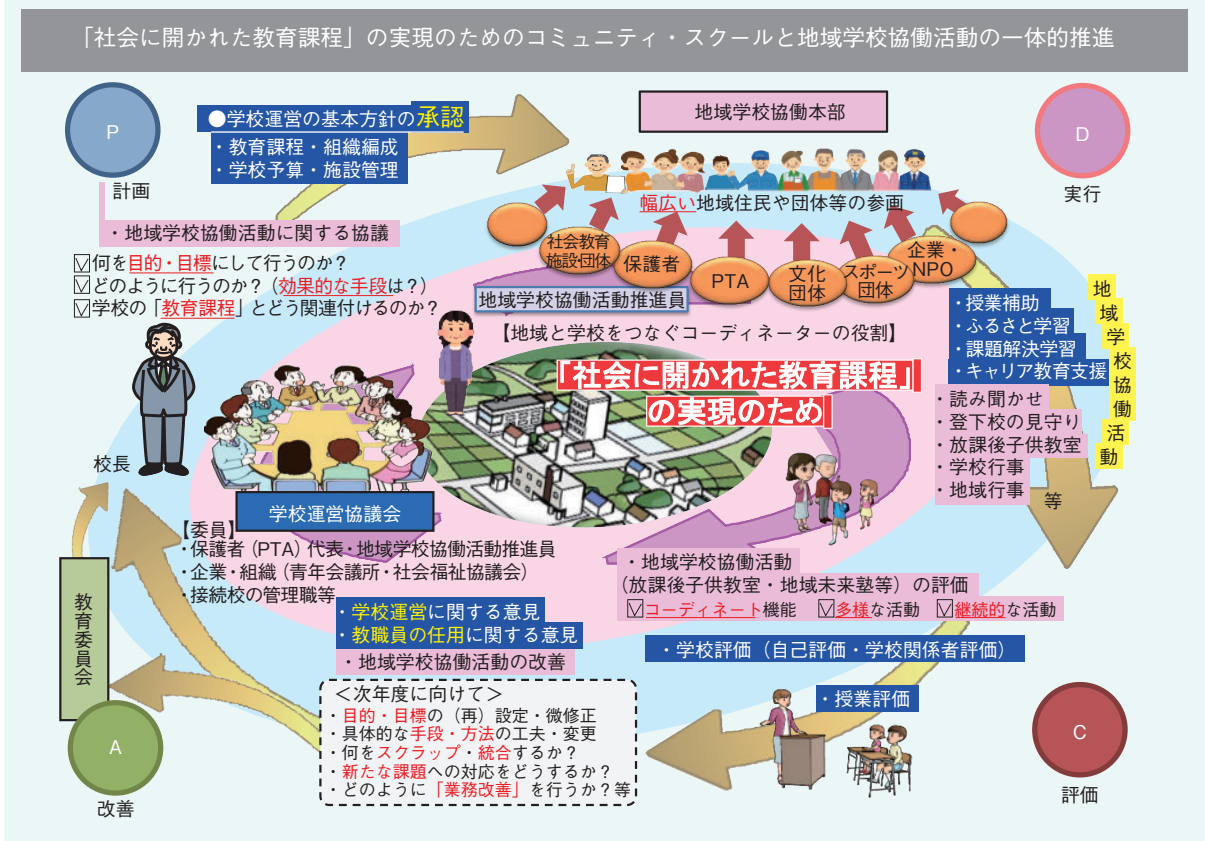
「社会に開かれた教育課程」の実現のためのコミュニティ・スクールと地域学校協働活動の一体的推進

P
計画

●学校運営の基本方針の承認
・教育課程・組織編成
・学校予算・施設管理

地域学校協働本部

D
実行

幅広い地域住民や団体等の参画

・地域学校協働活動に関する協議

☑何を目的・目標にして行うのか？
☑どのように行うのか？（効果的な手段は？）
☑学校の「教育課程」とどう関連付けるのか？

社会教育施設団体
保護者
PTA
文化団体
スポーツ団体
企業・NPO

地域学校協働活動推進員
【地域と学校をつなぐコーディネーターの役割】

「社会に開かれた教育課程」の実現のため

・授業補助
・ふるさと学習
・課題解決学習
・キャリア教育支援

地域学校協働活動

・読み聞かせ
・登下校の見守り
・放課後子供教室
・学校行事
・地域行事
等

校長

学校運営協議会

【委員】
・保護者（PTA）代表・地域学校協働活動推進員
・企業・組織（青年会議所・社会福祉協議会）
・接続校の管理職等

・学校運営に関する意見
・教職員の任用に関する意見
・地域学校協働活動の改善

・地域学校協働活動
（放課後子供教室・地域未来塾等）の評価
☑コーディネート機能　☑多様な活動　☑継続的な活動

・学校評価（自己評価・学校関係者評価）

・授業評価

教育委員会

＜次年度に向けて＞
・目的・目標の（再）設定・微修正
・具体的な手段・方法の工夫・変更
・何をスクラップ・統合するか？
・新たな課題への対応をどうするか？
・どのように「業務改善」を行うか？等

A
改善

C
評価